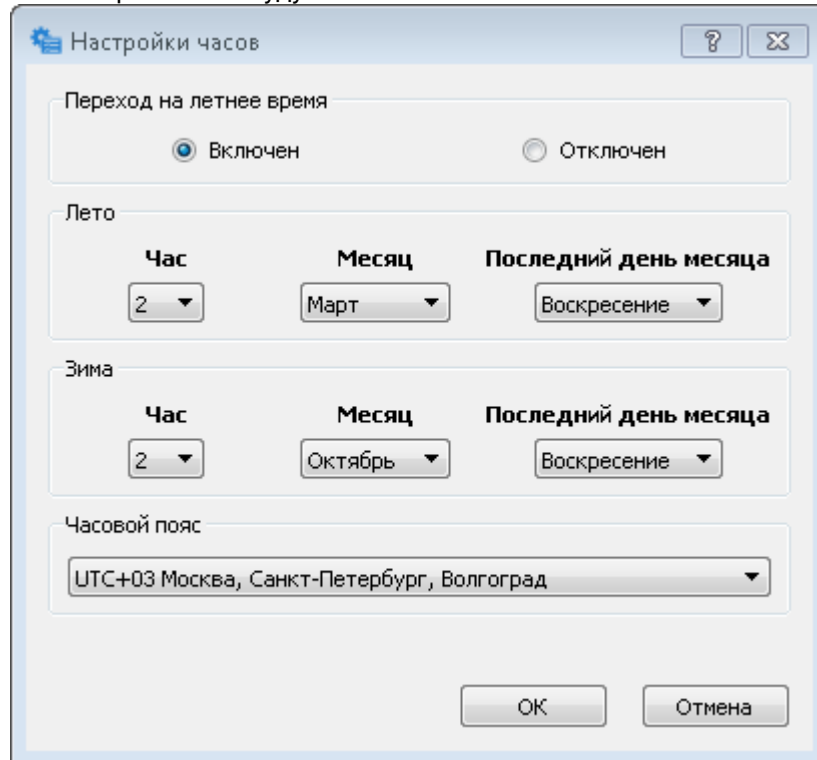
Настройки часов

?

Переход на летнее время

Включен

Отключен

Лето

Час

2

Месяц

Март

Последний день месяца

Воскресение

Зима

Час

2

Месяц

Октябрь

Последний день месяца

Воскресение

Часовой пояс

UTC+03 Москва, Санкт-Петербург, Волгоград

OK

Отмена